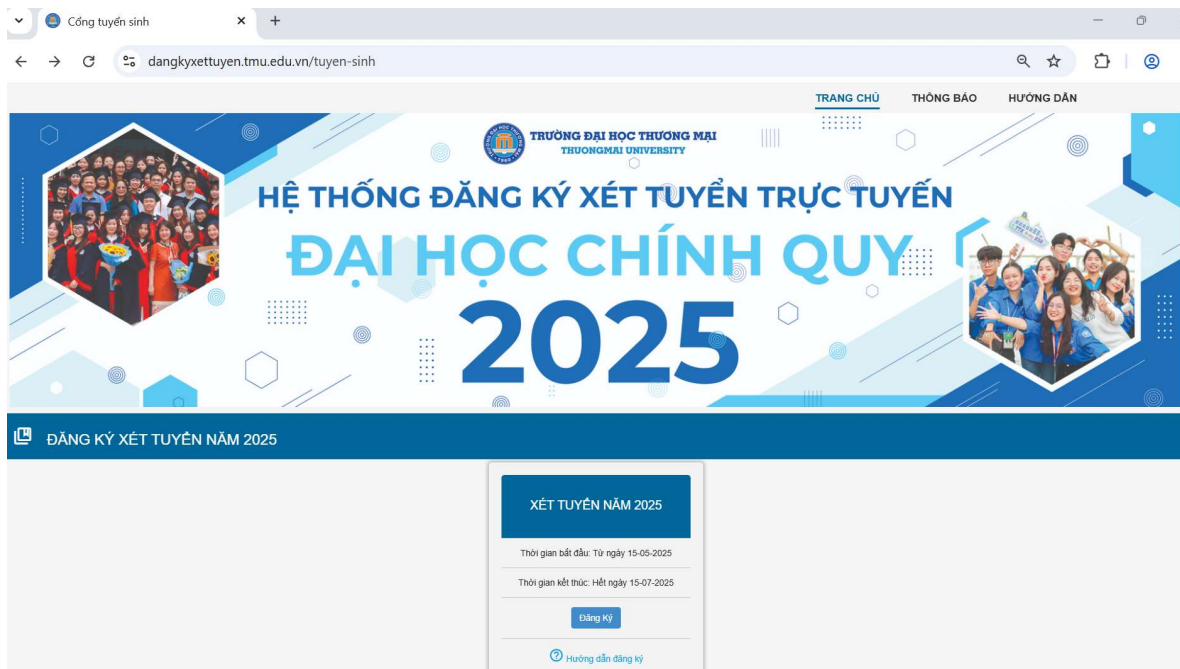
Cổng tuyển sinh

dangkyxettuyen.tmu.edu.vn/tuyen-sinh

TRANG CHỦ THÔNG BÁO HƯỚNG DẪN

TRƯỜNG ĐẠI HỌC THƯƠNG MẠI
THUONGMAI UNIVERSITY

HỆ THỐNG ĐĂNG KÝ XÉT TUYỂN TRỰC TUYẾN
ĐẠI HỌC CHÍNH QUY
2025

ĐĂNG KÝ XÉT TUYỂN NĂM 2025

XÉT TUYỂN NĂM 2025

Thời gian bắt đầu: Từ ngày 15-05-2025

Thời gian kết thúc: Hết ngày 15-07-2025

Đăng Ký

Hướng dẫn đăng ký